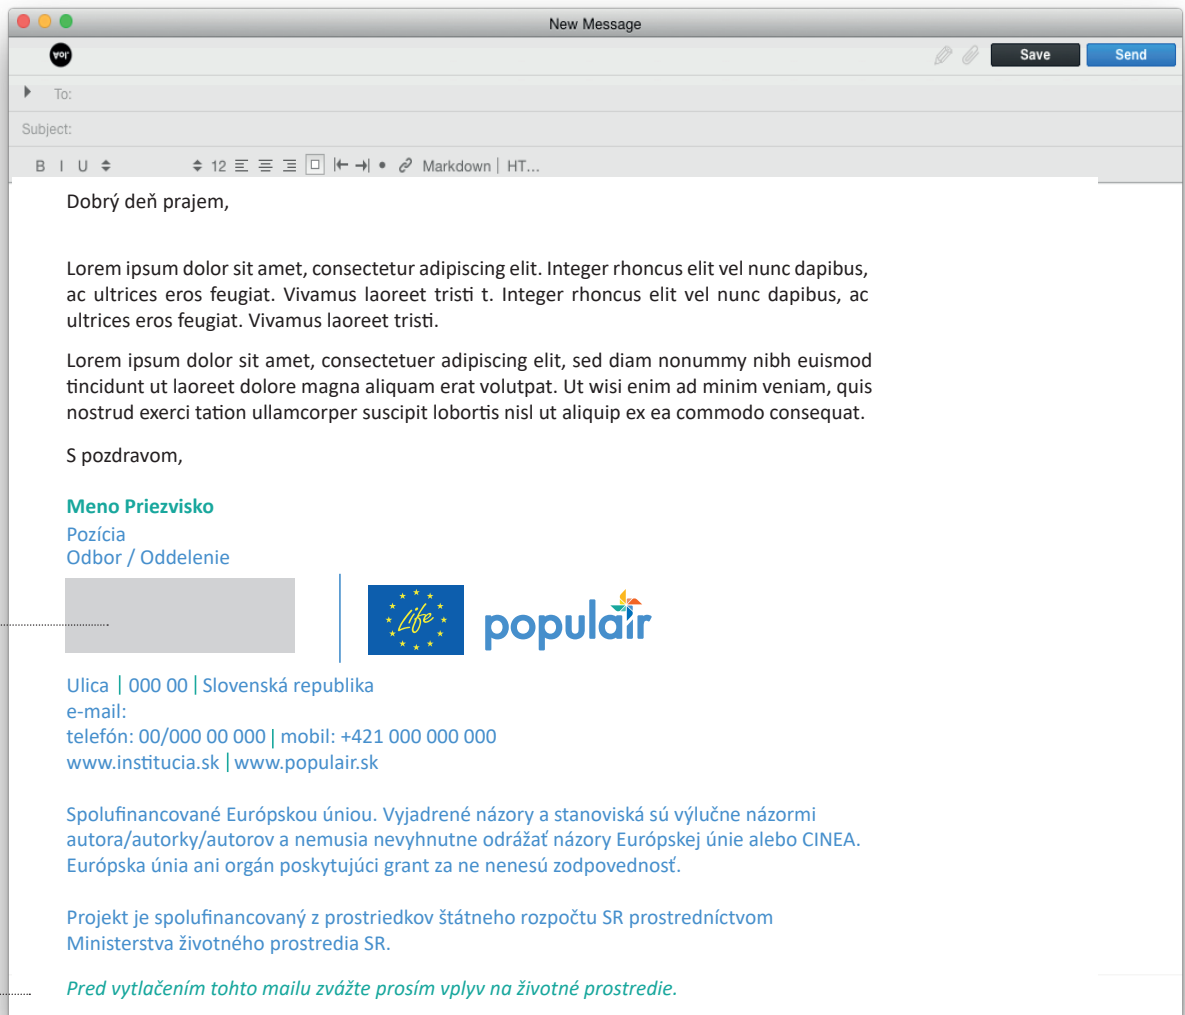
New Message

Save Send

To:

Subject:

B I U 12 Markdown | HT...

Dobrý deň prajem,

Lorem ipsum dolor sit amet, consectetur adipiscing elit. Integer rhoncus elit vel nunc dapibus, ac ultrices eros feugiat. Vivamus laoreet tristi t. Integer rhoncus elit vel nunc dapibus, ac ultrices eros feugiat. Vivamus laoreet tristi.

Lorem ipsum dolor sit amet, consectetuer adipiscing elit, sed diam nonummy nibh euismod tincidunt ut laoreet dolore magna aliquam erat volutpat. Ut wisi enim ad minim veniam, quis nostrud exerci tation ullamcorper suscipit lobortis nisl ut aliquip ex ea commodo consequat.

S pozdravom,

Meno Priezvisko
Pozícia
Odbor / Oddelenie

Life popul air

Ulica | 000 00 | Slovenská republika
e-mail:
telefón: 00/000 00 000 | mobil: +421 000 000 000
www.institucia.sk | www.populair.sk

Spolufinancované Európskou úniou. Vyjadrené názory a stanoviská sú výlučne názormi autora/autorky/autorov a nemusia nevyhnutne odrážať názory Európskej únie alebo CINEA. Európska únia ani orgán poskytujúci grant za ne nenesú zodpovednosť.

Projekt je spolufinancovaný z prostriedkov štátneho rozpočtu SR prostredníctvom Ministerstva životného prostredia SR.

Pred vytlačením tohto mailu zvážte prosím vplyv na životné prostredie.